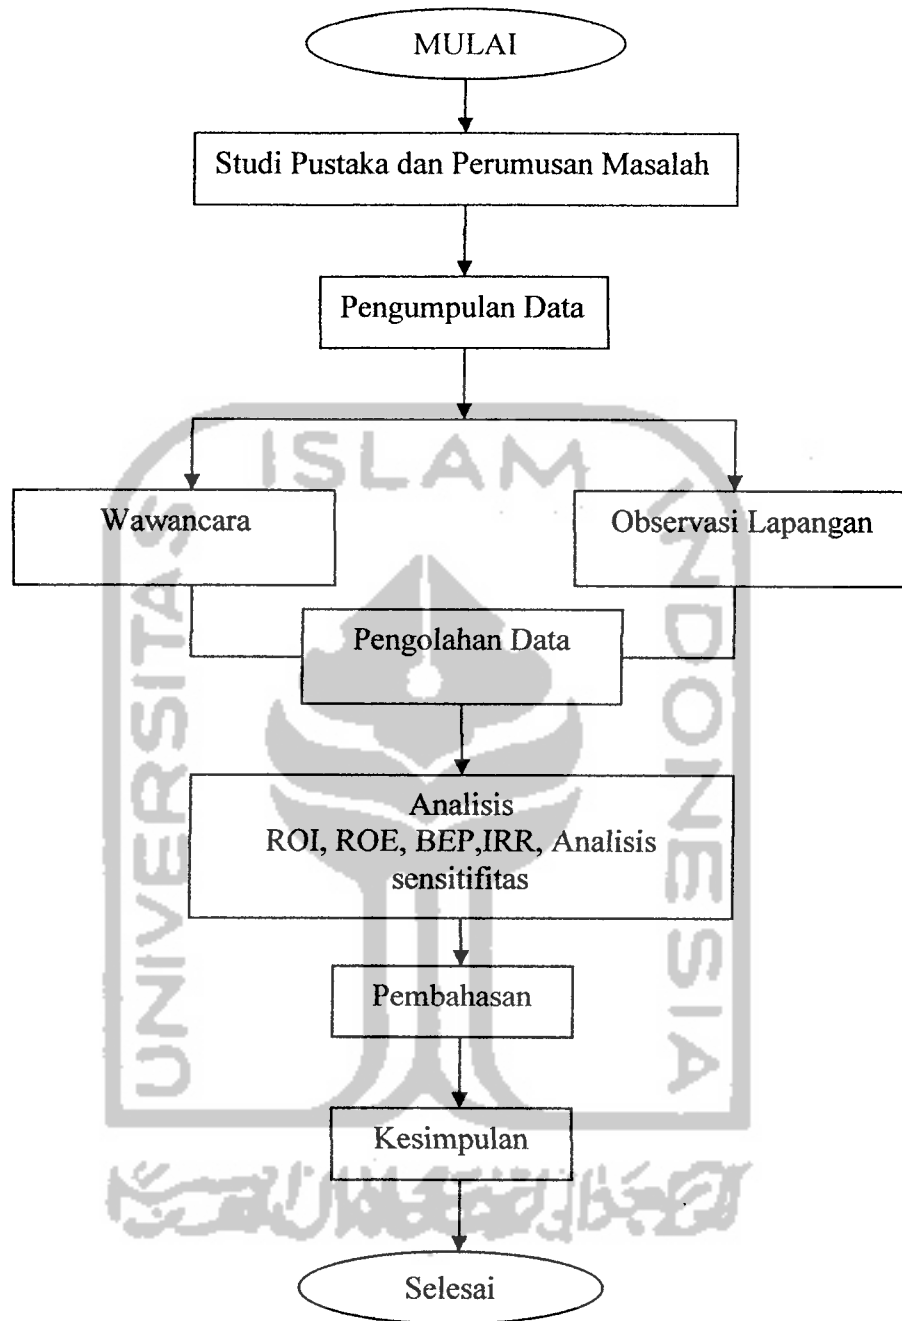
MULAI

Studi Pustaka dan Perumusan Masalah

Pengumpulan Data

Wawancara

Observasi Lapangan

Pengolahan Data

Analisis
ROI, ROE, BEP,IRR, Analisis sensitifitas

Pembahasan

Kesimpulan

Selesai

UNIVERSITAS ISLAM INDONESIA